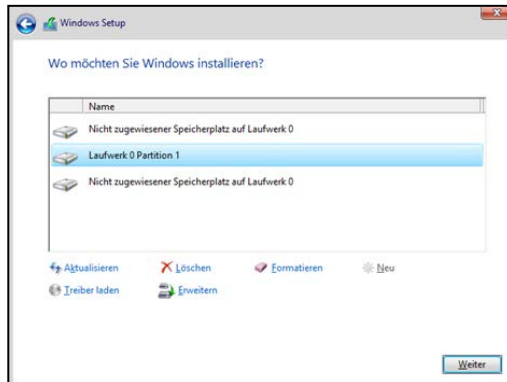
Windows Setup

Wo möchten Sie Windows installieren?

| Name |
|---|
| Nicht zugewiesener Speicherplatz auf Laufwerk 0 |
| Laufwerk 0 Partition 1 |
| Nicht zugewiesener Speicherplatz auf Laufwerk 0 |

Aktualisieren
Löschen
Formatieren
Neu
Treiber laden
Erweitern

Weiter